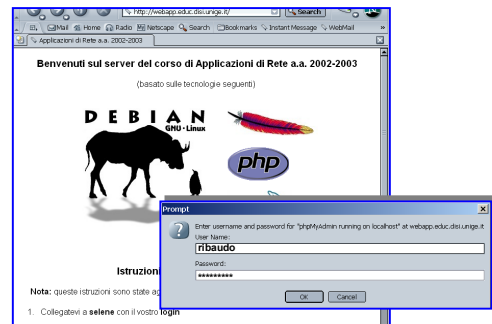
http://webapp.educ.disi.unige.it/
Search
Mail Home Radio Netscape Search Bookmarks Instant Message WebMail
Applicazioni di Rete a.a. 2002-2003

Benvenuti sul server del corso di Applicazioni di Rete a.a. 2002-2003

(basato sulle tecnologie seguenti)

DEBIAN
GNU • Linux

php

Prompt
Enter username and password for "phpMyAdmin running on localhost" at webapp.educ.disi.unige.it
User Name:
ribaudo
Password:
*********
OK Cancel

Istruzioni

Nota: queste istruzioni sono state ag

1. Collegatevi a selene con il vostro login